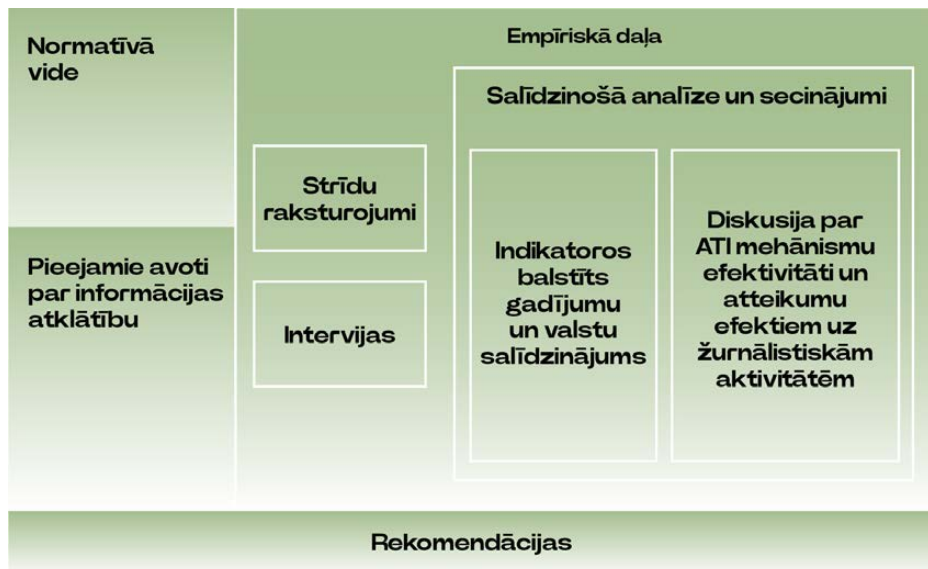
Normatīvā vide

Pieejamie avoti par informācijas atklātību

Empīriskā daļa

Salīdzinošā analīze un secinājumi

Strīdu raksturojumi

Intervijas

Indikatoros balstīts gadījumu un valstu salīdzinājums

Diskusija par ATI mehānismu efektivitāti un atteikumu efektiem uz žurnālistiskām aktivitātēm

Rekomendācijas